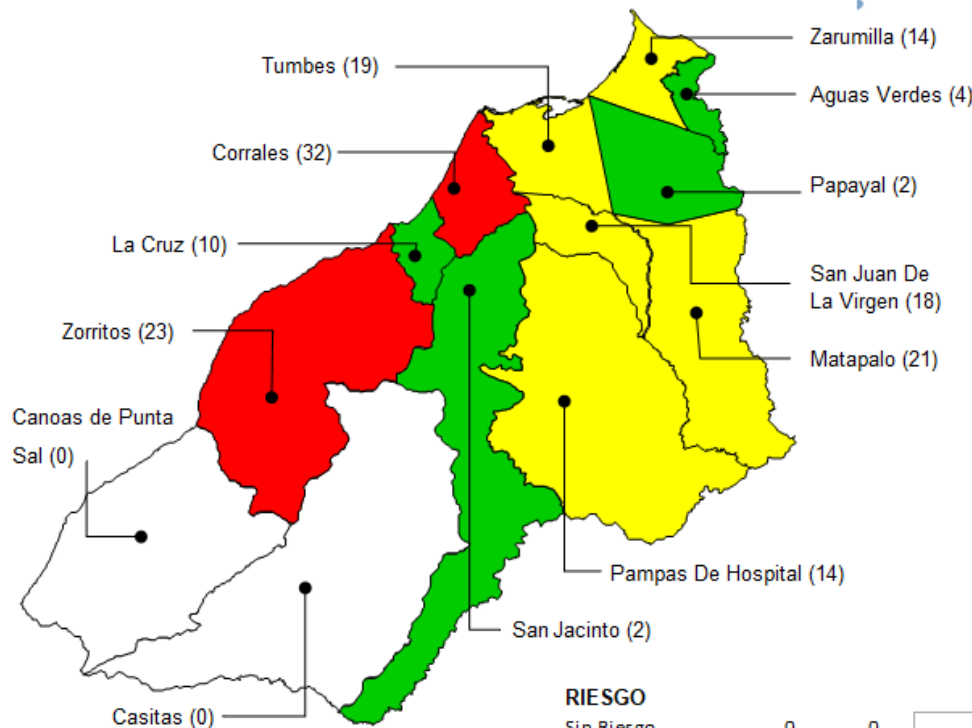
Zarumilla (14)

Tumbes (19)

Aguas Verdes (4)

Corrales (32)

Papayal (2)

La Cruz (10)

San Juan De La Virgen (18)

Zorritos (23)

Matapalo (21)

Canoas de Punta Sal (0)

Pampas De Hospital (14)

San Jacinto (2)

Casitas (0)

RIESGO

Sin Riesgo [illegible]